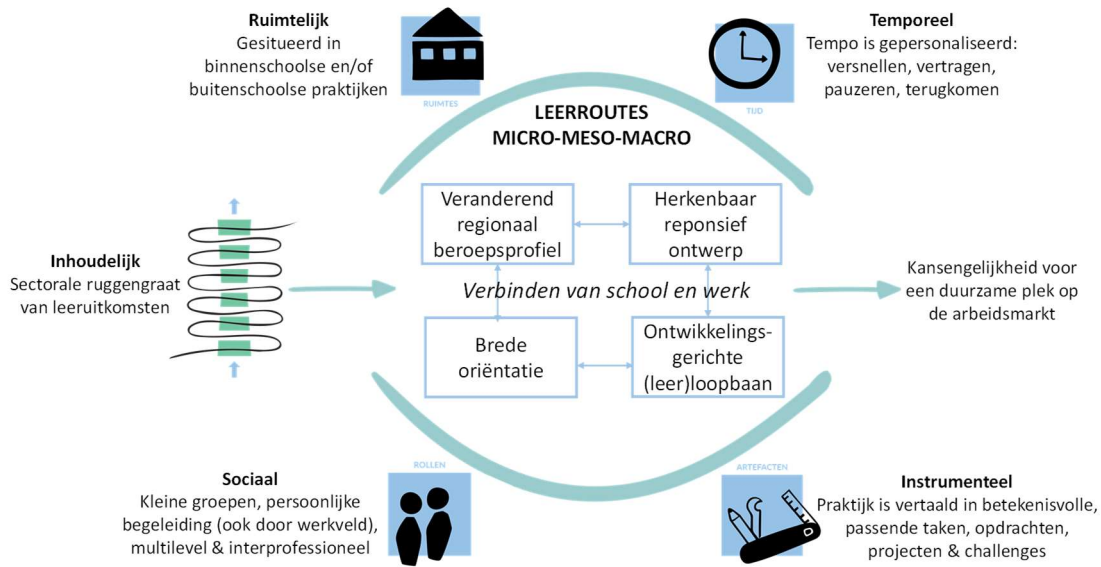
Ruimtelijk
Gesitueerd in binnenschoolse en/of buitenschoolse praktijken

RUIMTES

Temporeel
Tempo is gepersonaliseerd: versnellen, vertragen, pauzeren, terugkomen

TIJD

LEERROUTES
MICRO-MESO-MACRO

Inhoudelijk
Sectorale ruggengraat van leeruitkomsten

Veranderend regionaal beroepsprofiel

Herkenbaar reponsief ontwerp

Verbinden van school en werk

Brede oriëntatie

Ontwikkelingsgerichte (leer)loopbaan

Kansengelijkheid voor een duurzame plek op de arbeidsmarkt

ROLLEN

Sociaal
Kleine groepen, persoonlijke begeleiding (ook door werkveld), multilevel & interprofessioneel

ARTEFACTEN

Instrumenteel
Praktijk is vertaald in betekenisvolle, passende taken, opdrachten, projecten & challenges